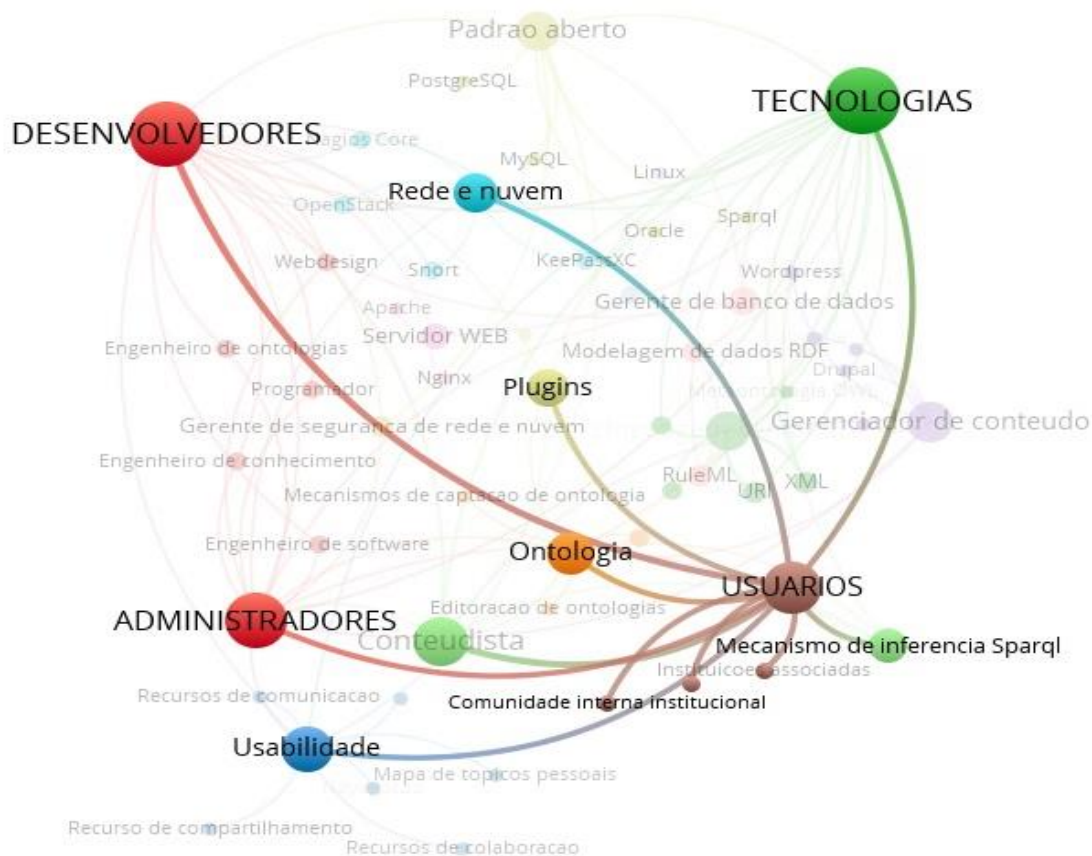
Padrao aberto

PostgreSQL

TECNOLOGIAS

DESENVOLVEDORES

Nagios Core

MySQL

Linux

Rede e nuvem

OpenStack

Oracle

Sparql

Webdesign

Snort

KeePassXC

Wordpress

Apache

Gerente de banco de dados

Servidor WEB

Engenheiro de ontologias

Modelagem de dados RDF

Drupal

Programador

Nginx

Plugins

Metodologia OWL

Gerenciador de conteudo

Gerente de seguranca de rede e nuvem

Engenheiro de conhecimento

RuleML

URI

XML

Mecanismos de captacao de ontologia

Engenheiro de software

Ontologia

USUARIOS

ADMINISTRADORES

Editoracao de ontologias

Conteudista

Mecanismo de inferencia Sparql

Instituicoes associadas

Recursos de comunicacao

Comunidade interna institucional

Usabilidade

Mapa de topicos pessoais

Recurso de compartilhamento

Recursos de colaboracao